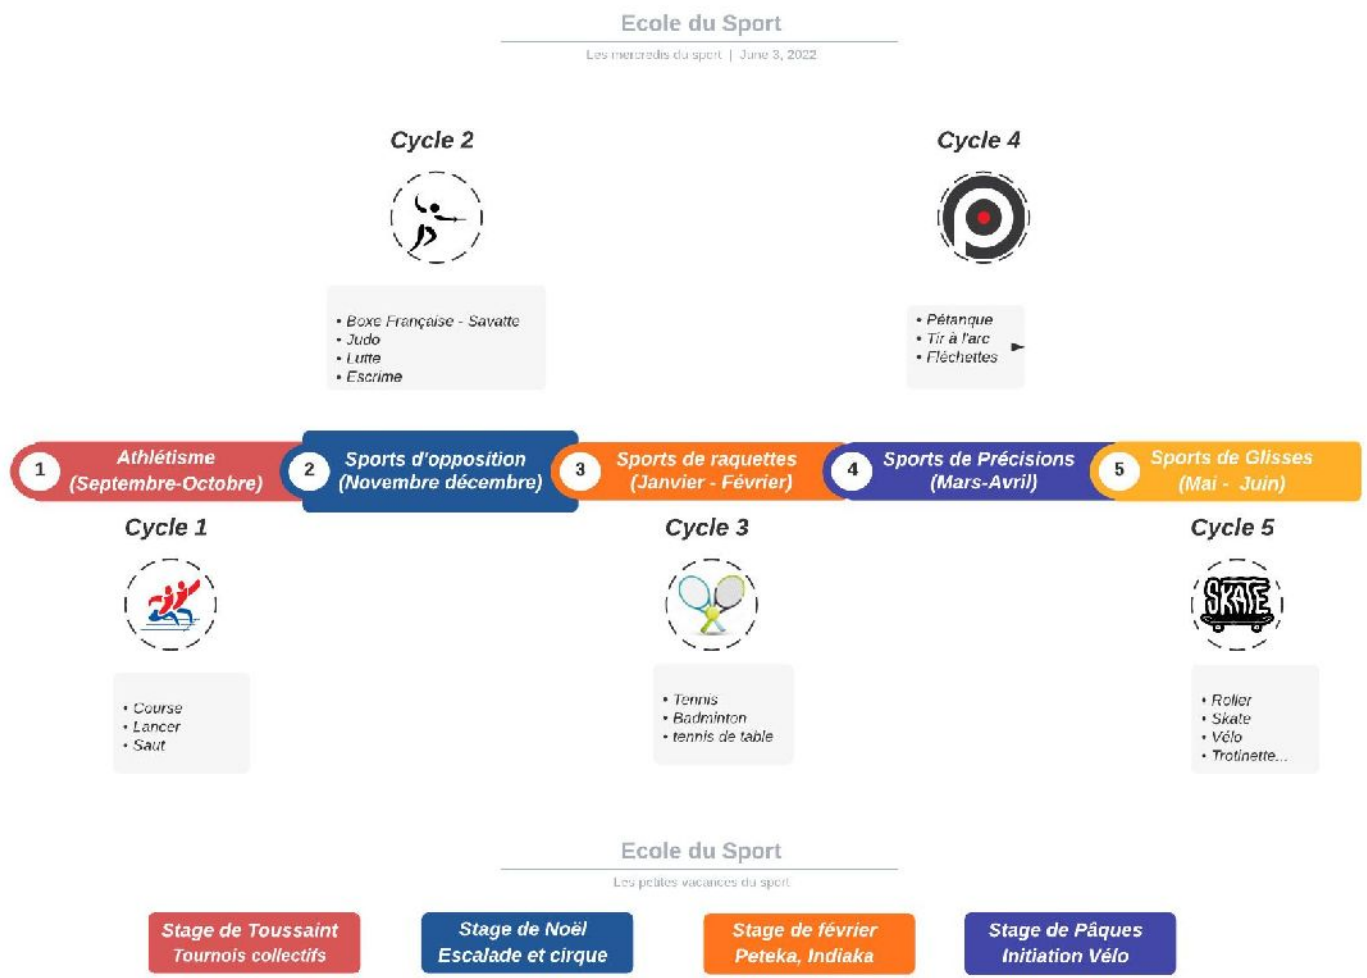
Ecole du Sport

Les mercredis du sport | June 3, 2022

Cycle 2

• Boxe Française - Savatte
• Judo
• Lutte
• Escrime

Cycle 4

• Pétanque
• Tir à l'arc
• Fléchettes

1 Athlétisme (Septembre-Octobre)

2 Sports d'opposition (Novembre décembre)

3 Sports de raquettes (Janvier - Février)

4 Sports de Précisions (Mars-Avril)

5 Sports de Glisses (Mai - Juin)

Cycle 1

• Course
• Lancer
• Saut

Cycle 3

• Tennis
• Badminton
• tennis de table

Cycle 5

SKATE

• Roller
• Skate
• Vélo
• Trotinette...

Ecole du Sport

Les petites vacances du sport

Stage de Toussaint
Tournois collectifs

Stage de Noël
Escalade et cirque

Stage de février
Peteka, Indiaka

Stage de Pâques
Initiation Vélo